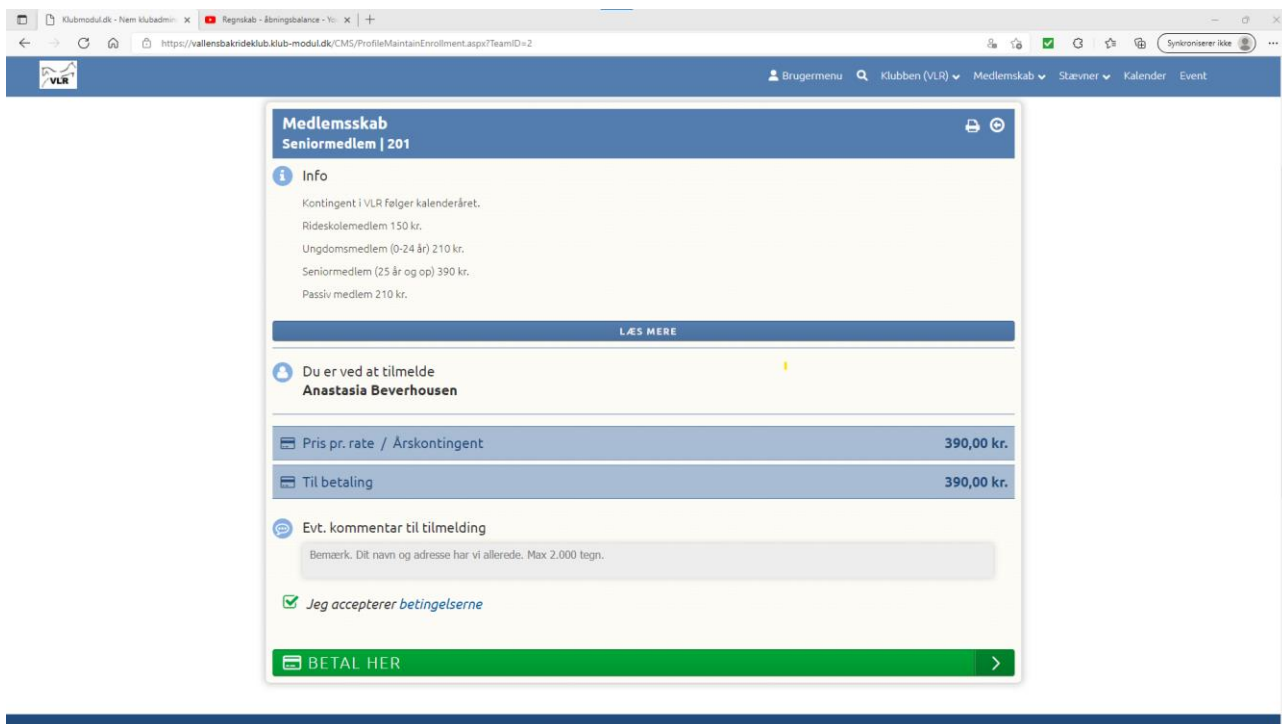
Klubmodul.dk - Nem klubadmin ×
Regnskab - åbningsbalance - Yo ×
https://vallensbakrideklub.klub-modul.dk/CMS/ProfileMaintainEnrollment.aspx?TeamID=2
Synkroniserer ikke

VLR
Brugermenu Klubben (VLR) Medlemsskab Stævner Kalender Event

Medlemsskab
Seniormedlem | 201

Info
Kontingent i VLR følger kalenderåret.
Rideskolemedlem 150 kr.
Ungdomsmedlem (0-24 år) 210 kr.
Seniormedlem (25 år og op) 390 kr.
Passiv medlem 210 kr.

LÆS MERE

Du er ved at tilmelde
Anastasia Beverhousen

| Pris pr. rate / Årskontingent | 390,00 kr. |
|---|---|
| Til betaling | 390,00 kr. |

Evt. kommentar til tilmelding
Bemærk. Dit navn og adresse har vi allerede. Max 2.000 tegn.

Jeg accepterer betingelserne

BETAL HER